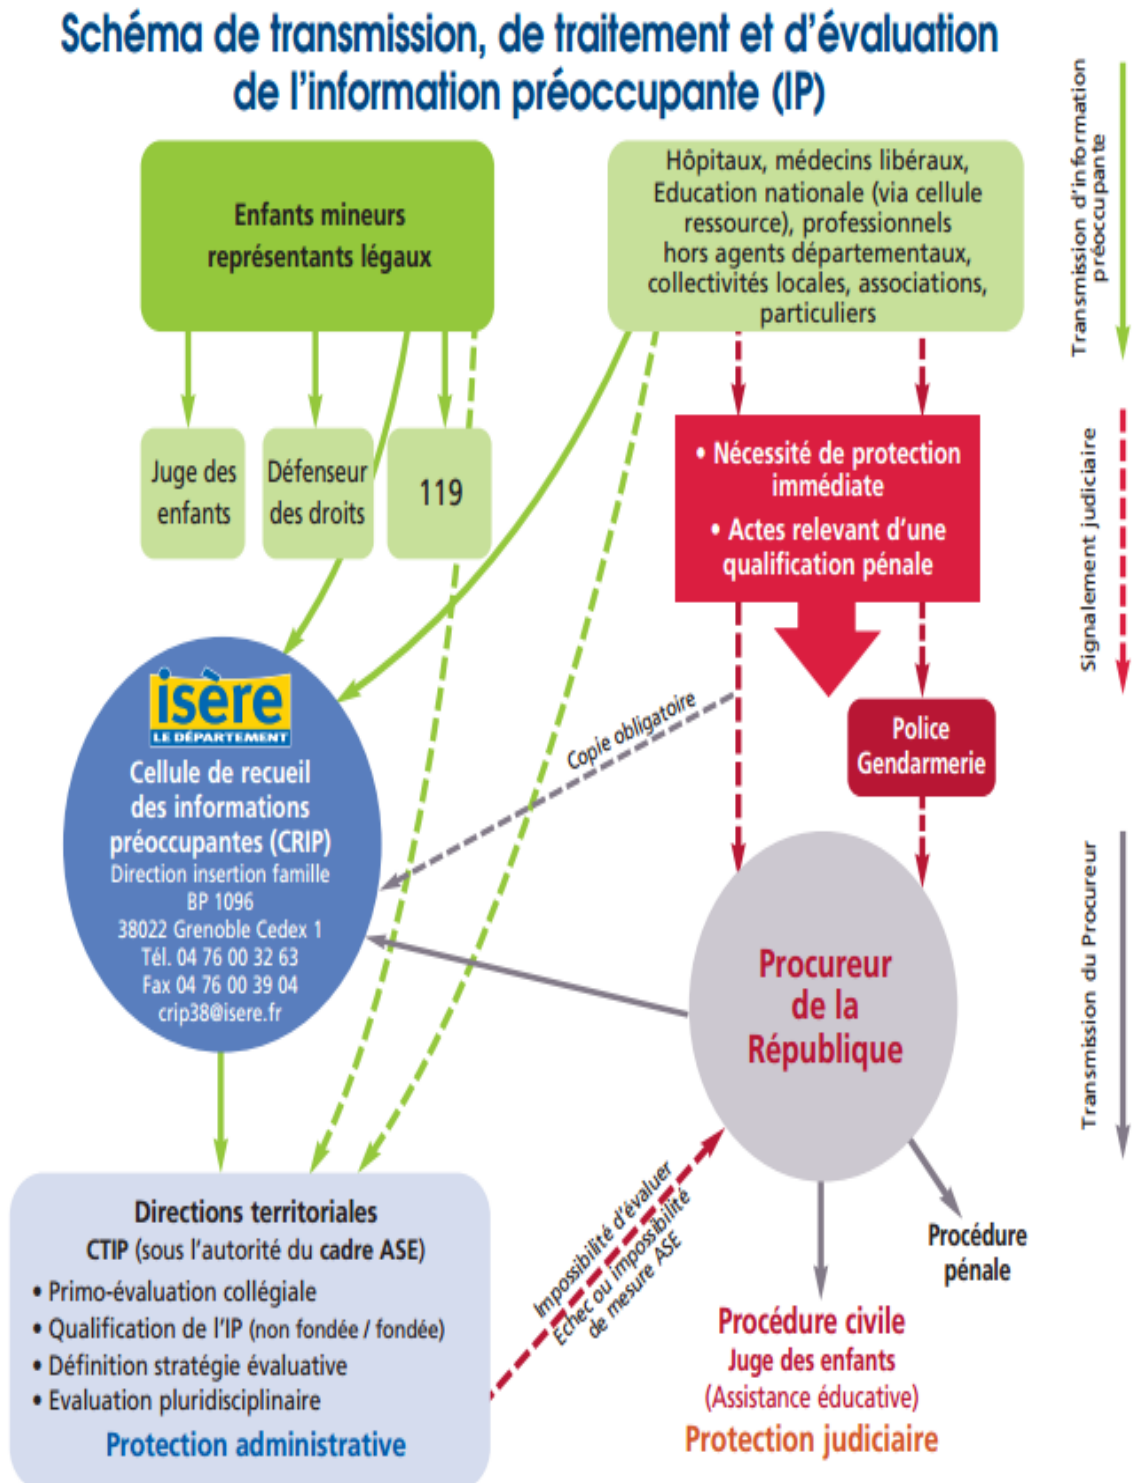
Schéma de transmission, de traitement et d'évaluation de l'information préoccupante (IP)

Enfants mineurs représentants légaux

Hôpitaux, médecins libéraux, Education nationale (via cellule ressource), professionnels hors agents départementaux, collectivités locales, associations, particuliers

Transmission d'information préoccupante

Juge des enfants

Défenseur des droits

119

• Nécessité de protection immédiate
• Actes relevant d'une qualification pénale

Signalement judiciaire

isère
LE DÉPARTEMENT
Cellule de recueil des informations préoccupantes (CRIP)
Direction insertion famille
BP 1096
38022 Grenoble Cedex 1
Tél. 04 76 00 32 63
Fax 04 76 00 39 04
crip38@isere.fr

Copie obligatoire

Police Gendarmerie

Procureur de la République

Transmission du Procureur

Directions territoriales
CTIP (sous l'autorité du cadre ASE)
• Primo-évaluation collégiale
• Qualification de l'IP (non fondée / fondée)
• Définition stratégie évaluative
• Evaluation pluridisciplinaire
Protection administrative

Impossibilité d'évaluer
Echec ou impossibilité de mesure ASE

Procédure pénale

Procédure civile
Juge des enfants
(Assistance éducative)
Protection judiciaire